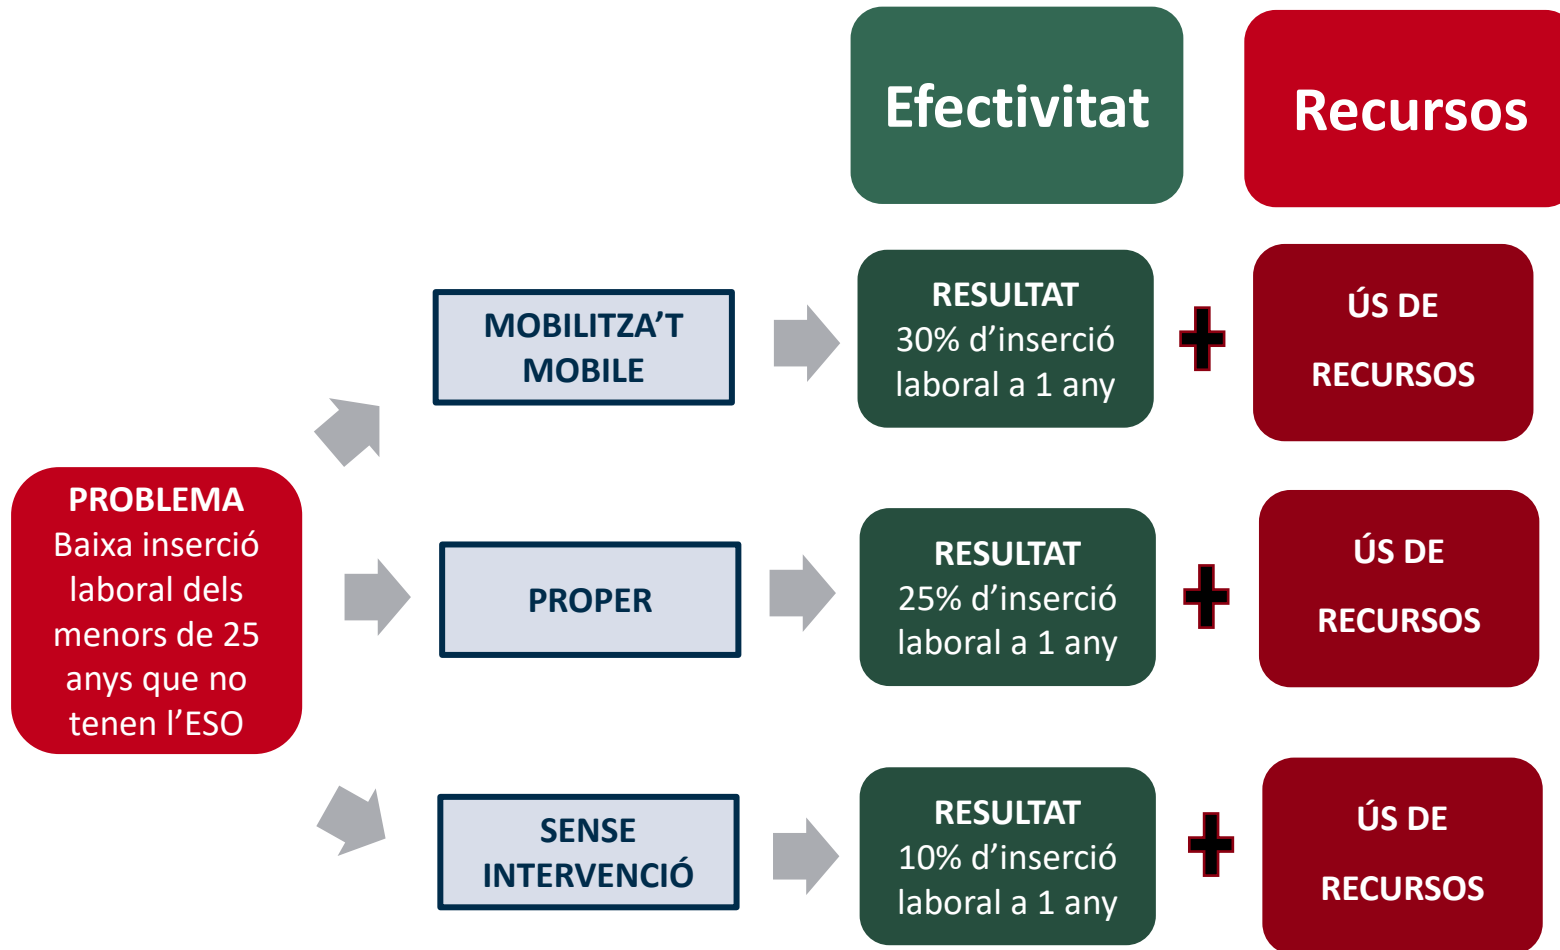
Efectivitat

Recursos

PROBLEMA
Baixa inserció laboral dels menors de 25 anys que no tenen l'ESO

MOBILITZA'T MOBILE

RESULTAT
30% d'inserció laboral a 1 any

ÚS DE RECURSOS

PROPER

RESULTAT
25% d'inserció laboral a 1 any

ÚS DE RECURSOS

SENSE INTERVENCIÓ

RESULTAT
10% d'inserció laboral a 1 any

ÚS DE RECURSOS